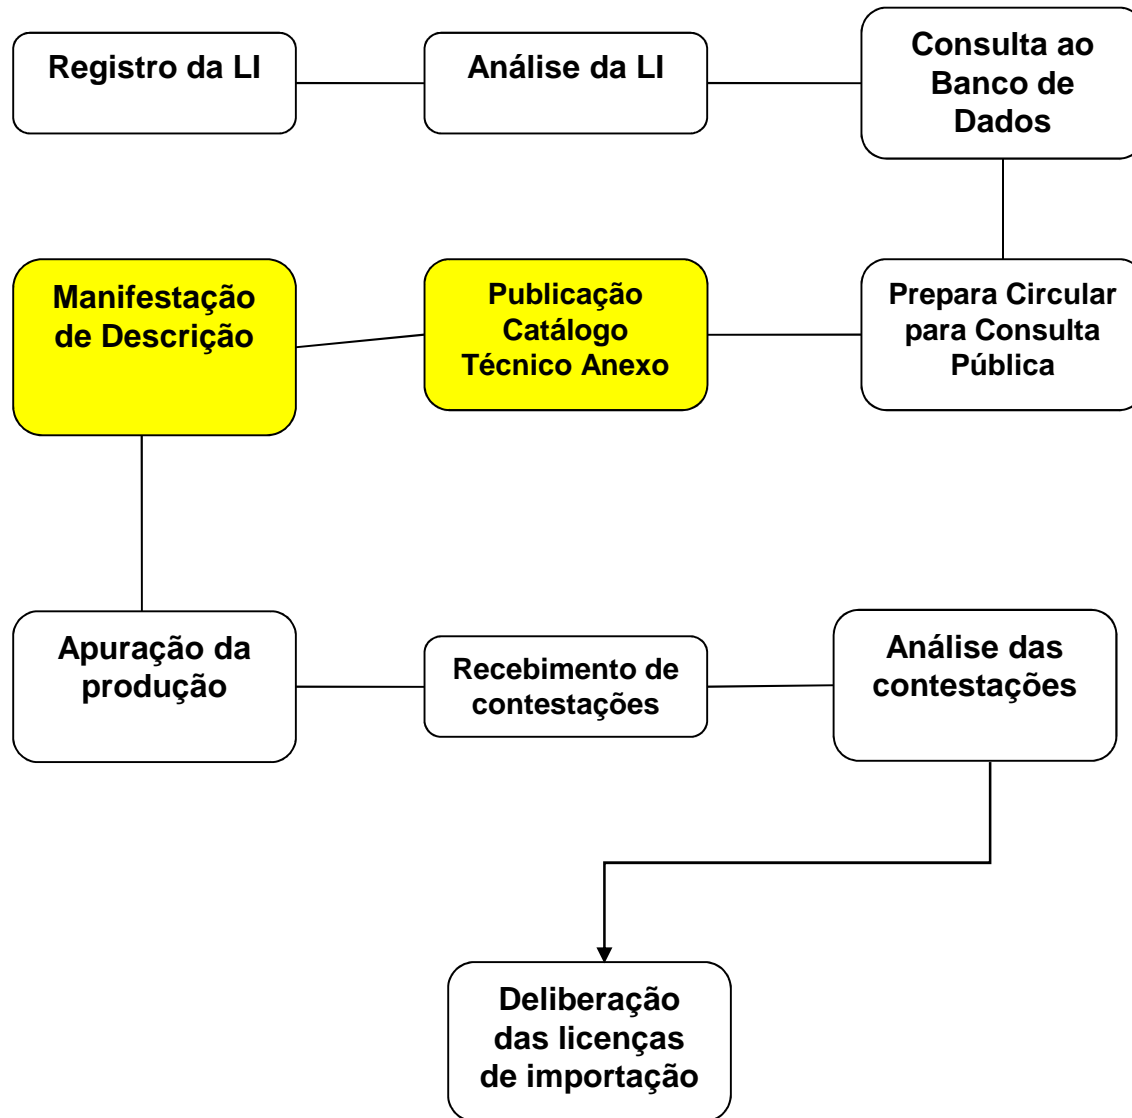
Registro da LI

Análise da LI

Consulta ao Banco de Dados

Prepara Circular para Consulta Pública

Publicação Catálogo Técnico Anexo

Manifestação de Descrição

Apuração da produção

Recebimento de contestações

Análise das contestações

Deliberação das licenças de importação